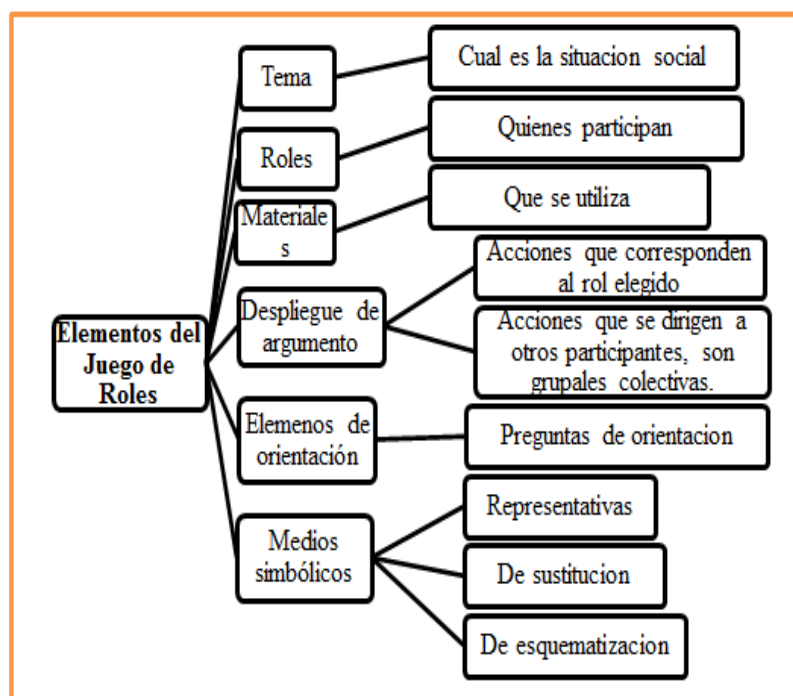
Elementos del Juego de Roles

Tema
Cual es la situacion social

Roles
Quienes participan

Materiale s
Que se utiliza

Despliegue de argumento
Acciones que corresponden al rol elegido
Acciones que se dirigen a otros participantes, son grupales colectivas.

Elemenos de orientación
Preguntas de orientacion

Medios simbólicos
Representativas
De sustitucion
De esquematizacion